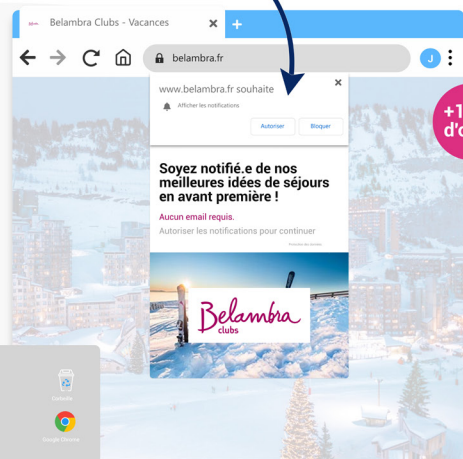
Belambra Clubs - Vacances

belambra.fr

J

www.belambra.fr souhaite

Afficher les notifications

Autoriser

Bloquer

Soyez notifié.e de nos meilleures idées de séjours en avant première !

Aucun email requis.

Autoriser les notifications pour continuer

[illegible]

Belambra clubs

+1
d'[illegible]

Corbeille

Google Chrome